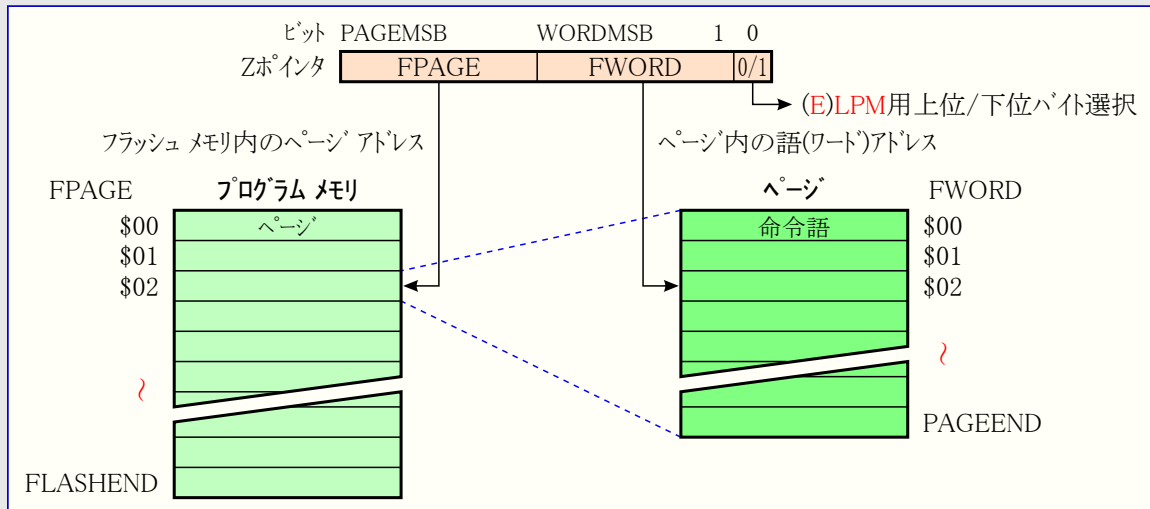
ビット PAGEMSB WORDMSB 1 0

Zポインタ FPAGE FWORD 0/1

(E)LPM用上位/下位バイト選択

フラッシュ メモリ内のページ アドレス

ページ内の語(ワード)アドレス

FPAGE

プログラム メモリ

ページ

FWORD

$00
$01
$02

ページ

命令語

$00
$01
$02

PAGEEND

FLASHEND